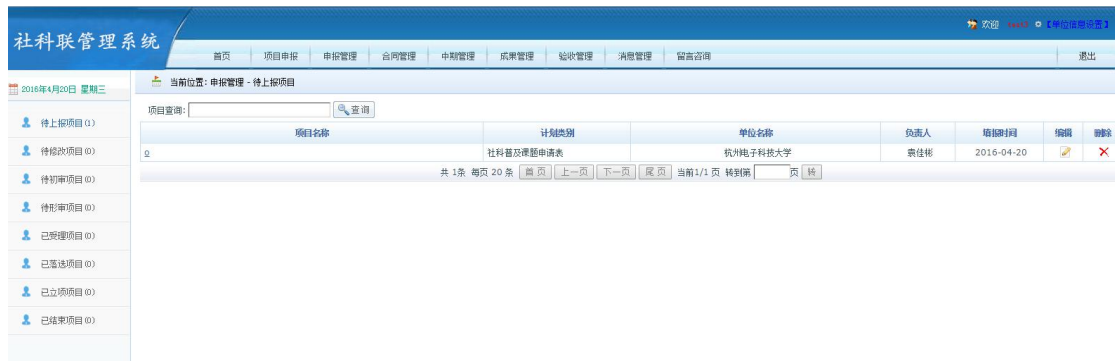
社科联管理系统

欢迎 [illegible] 【单位信息设置】

首页 项目申报 申报管理 合同管理 中期管理 成果管理 验收管理 消息管理 留言咨询 退出

2016年4月20日 星期三

当前位置：申报管理 - 待上报项目

待上报项目(1)
待修改项目(0)
待初审项目(0)
待形审项目(0)
已受理项目(0)
已落选项目(0)
已立项项目(0)
已结束项目(0)

项目查询： 查询

| 项目名称 | 计划类别 | 单位名称 | 负责人 | 填报时间 | 编辑 | 删除 |
|---|---|---|---|---|---|---|
| o | 社科普及课题申请表 | 杭州电子科技大学 | 袁佳彬 | 2016-04-20 | | ✕ |

共 1条 每页 20 条 首 页 上一页 下一页 尾 页 当前1/1 页 转到第 页 转